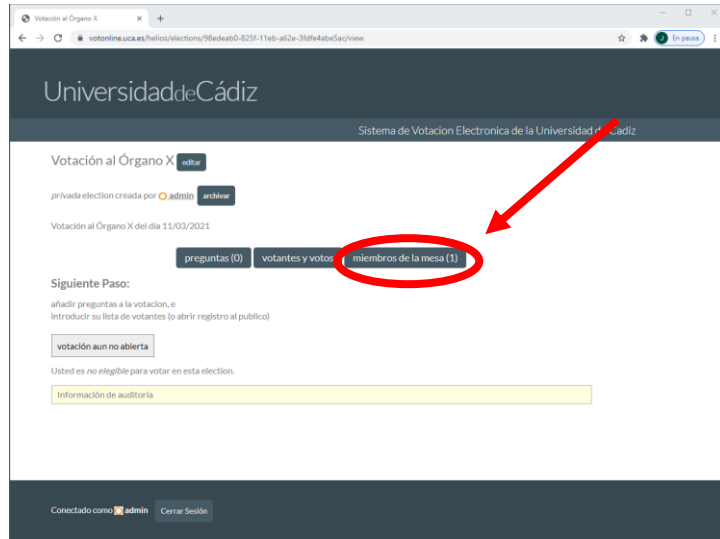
Votación al Órgano X ×
+
votonline.uca.es/helios/elections/98edeab0-825f-11eb-a62e-3fdfe4abe5ac/view
J En pausa

UniversidaddeCádiz

Sistema de Votacion Electronica de la Universidad de Cádiz

Votación al Órgano X editar

privada election creada por admin archivar

Votación al Órgano X del día 11/03/2021

preguntas (0) votantes y votos miembros de la mesa (1)

Siguiente Paso:

añadir preguntas a la votacion, e
introducir su lista de votantes (o abrir registro al publico)

votación aun no abierta

Usted es no elegible para votar en esta election.

Información de auditoría

Conectado como admin Cerrar Sesión